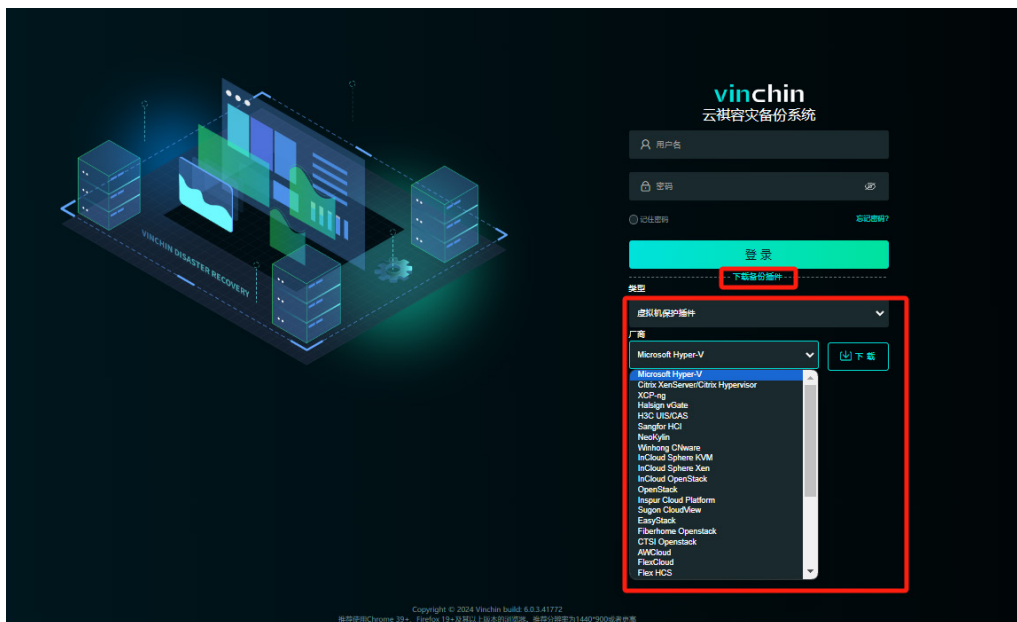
VINCHIN DISASTER RECOVERY

vinchin
云祺容灾备份系统

用户名

密码

记住密码
忘记密码?

登 录

下载备份插件

类型
虚拟机保护插件

厂商
Microsoft Hyper-V

下 载

Microsoft Hyper-V
Citrix XenServer/Citrix Hypervisor
XCP-ng
Halsign vGate
H3C UIS/CAS
Sangfor HCI
NeoKylin
Winhong CNware
InCloud Sphere KVM
InCloud Sphere Xen
InCloud OpenStack
OpenStack
Inspur Cloud Platform
Sugon CloudView
EasyStack
Fiberhome Openstack
CTSI Openstack
AWCloud
FlexCloud
Flex HCS

Copyright © 2024 Vinchin build: 6.0.3.41772
推荐使用Chrome 39+、Firefox 19+及其以上版本的浏览器，推荐分辨率为1440*900或更高